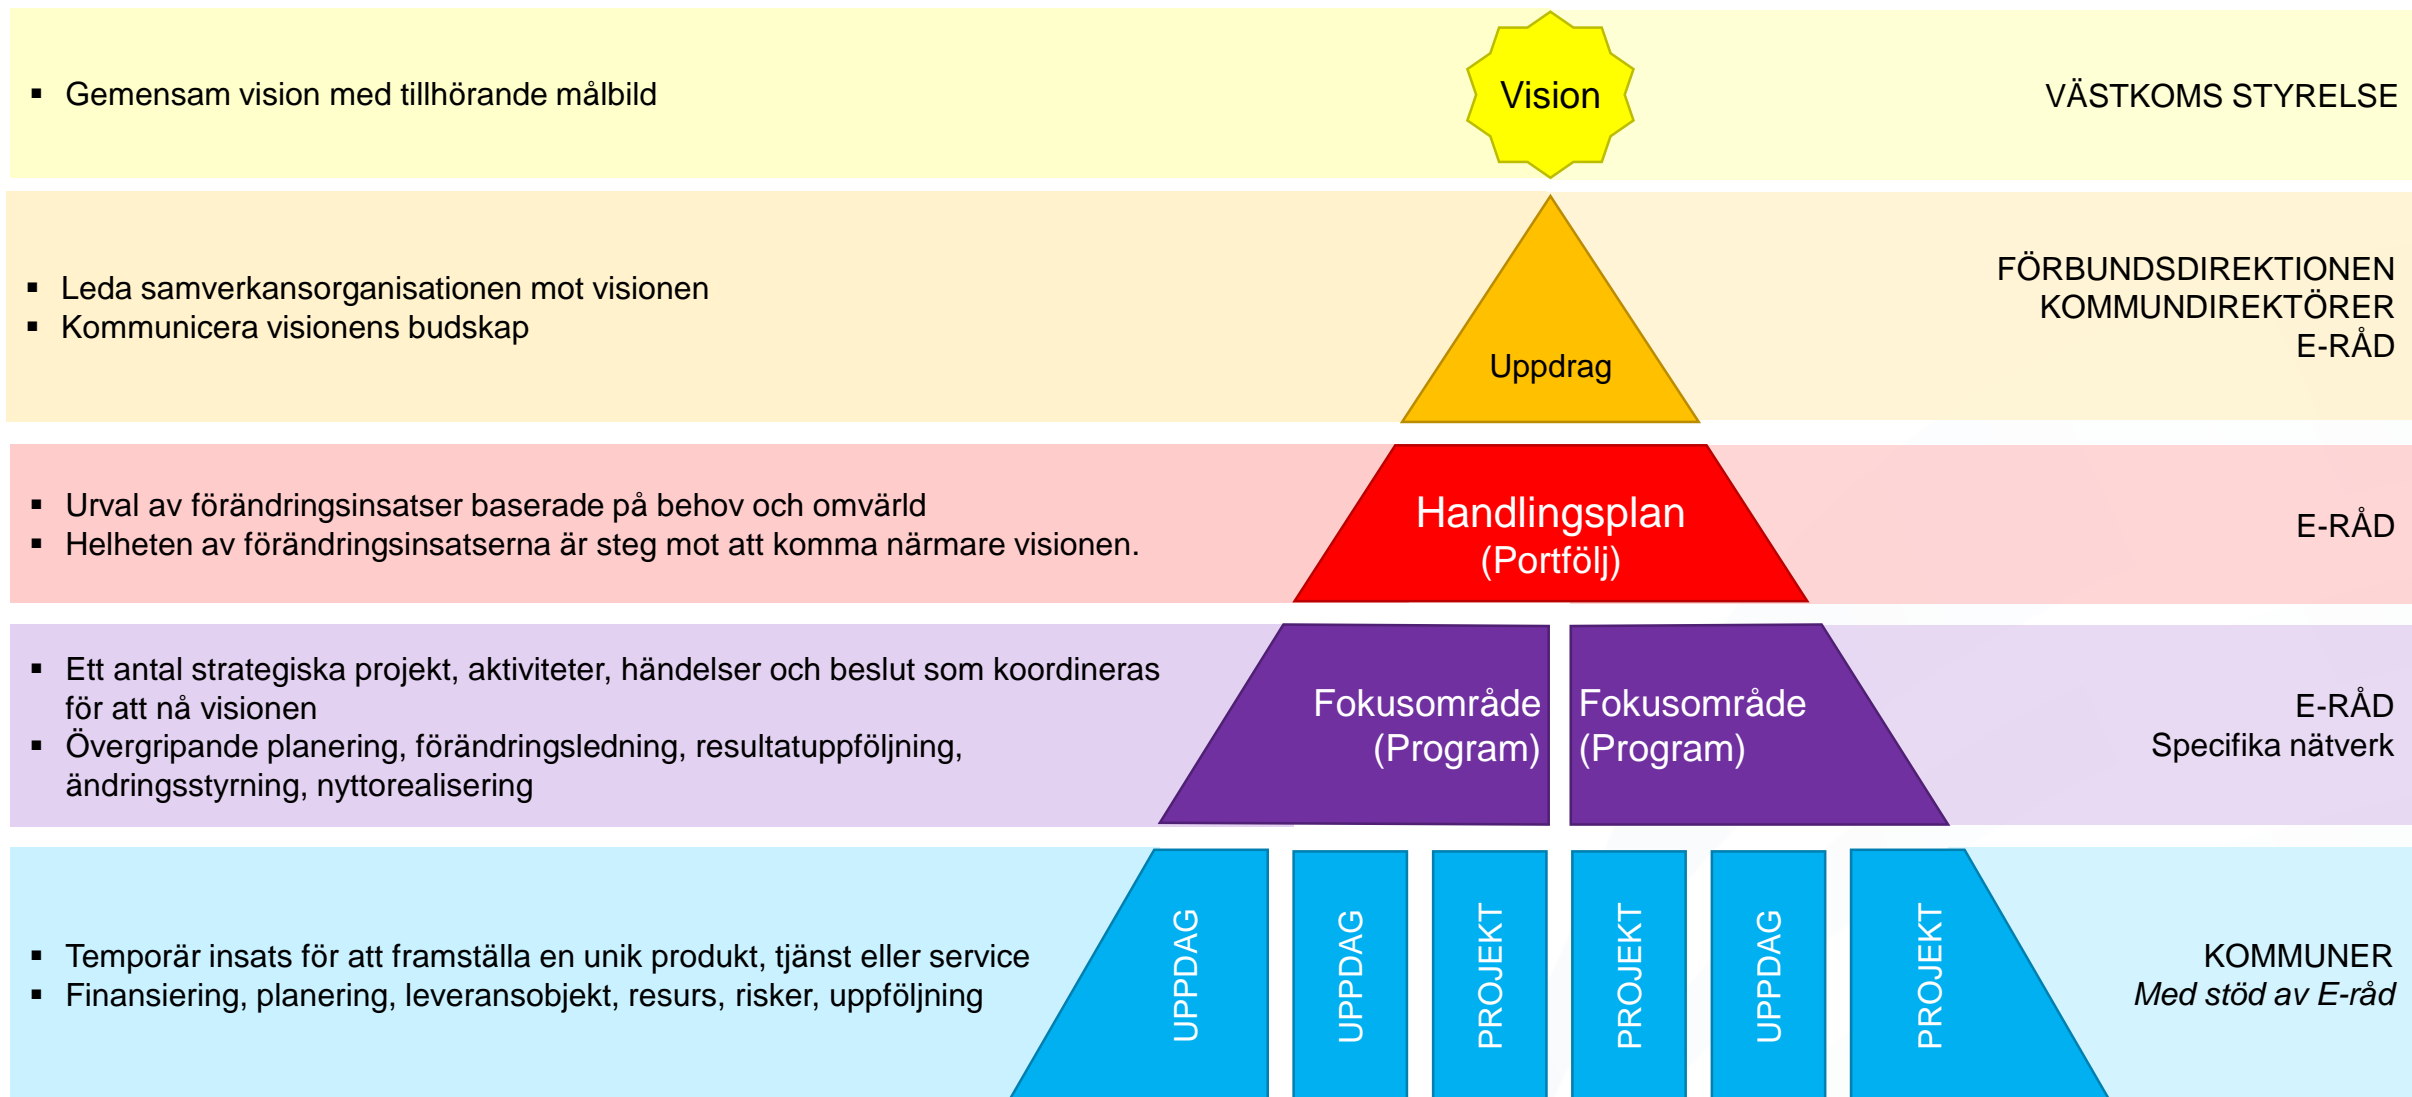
▪ Gemensam vision med tillhörande målbild

Vision

VÄSTKOMS STYRELSE

▪ Leda samverkansorganisationen mot visionen
▪ Kommunicera visionens budskap

Uppdrag

FÖRBUNDSDIREKTIONEN
KOMMUNDIREKTÖRER
E-RÅD

▪ Urval av förändringsinsatser baserade på behov och omvärld
▪ Helheten av förändringsinsatserna är steg mot att komma närmare visionen.

Handlingsplan
(Portfölj)

E-RÅD

▪ Ett antal strategiska projekt, aktiviteter, händelser och beslut som koordineras för att nå visionen
▪ Övergripande planering, förändringsledning, resultatuppföljning, ändringsstyrning, nyttorealisering

Fokusområde
(Program)

Fokusområde
(Program)

E-RÅD
Specifika nätverk

▪ Temporär insats för att framställa en unik produkt, tjänst eller service
▪ Finansiering, planering, leveransobjekt, resurs, risker, uppföljning

UPPDAG

UPPDAG

PROJEKT

PROJEKT

UPPDAG

PROJEKT

KOMMUNER
*Med stöd av E-råd*